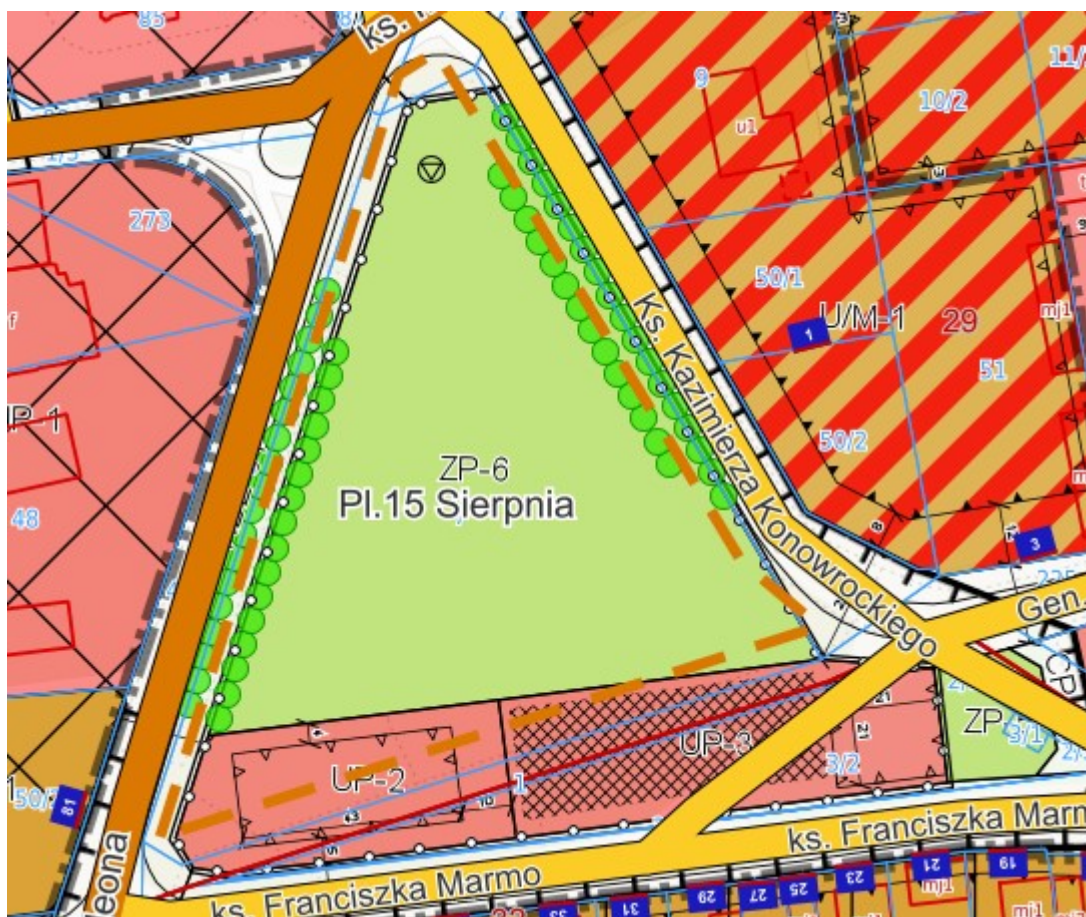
85
ks.
9
u1
10/2
11/
273
50/1
U/M-1
29
1
51
P-1
50/2
Ks. Kazimierza Konowrockiego
ZP-6
Pl.15 Sierpnia
48
3
Gen.
CP
ZP
UP-3
3/1
3/2
UP-2
1
50/
81
ks. Franciszka Marmo
ks. Franciszka Marmo
leona
19
21
23
25
27
29
31
33
mj1